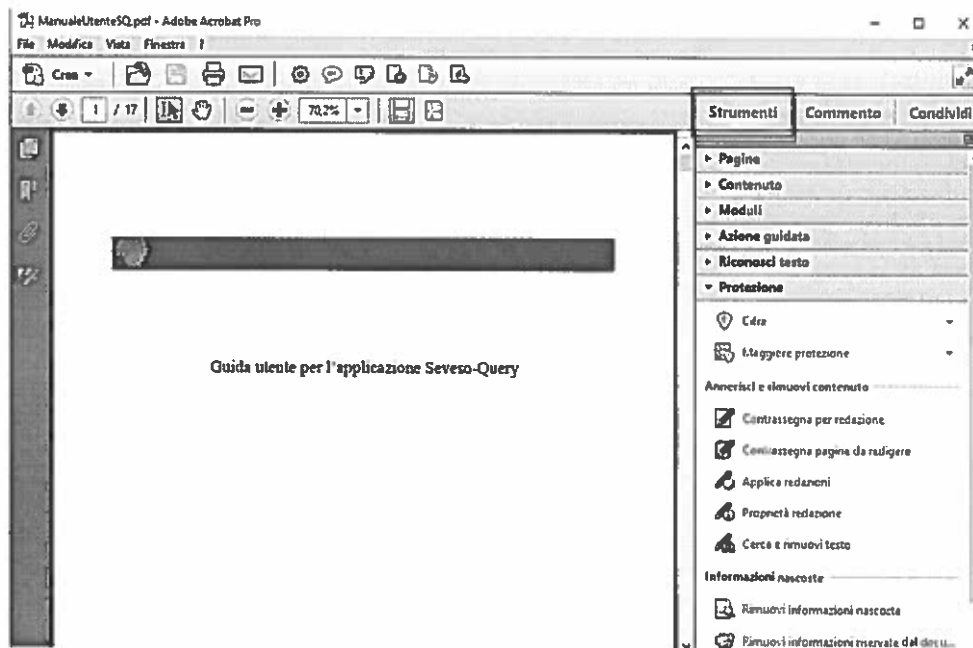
ManualeUtenteSQ.pdf - Adobe Acrobat Pro

File Modifica Vista Finestra ?

Crea

1 / 17

70,2%

Strumenti Commento Condividi

Pagine

Contenuto

Moduli

Azione guidata

Riconosci testo

Protezione

Cifra

Maggiore protezione

Annerisci e rimuovi contenuto

Contrassegna per redazione

Contrassegna pagina da redigere

Applica redazioni

Proprietà redazione

Cerca e rimuovi testo

Informazioni nascoste

Rimuovi informazioni nascoste

Rimuovi informazioni riservate dal docu...

Guida utente per l'applicazione Seveso-Query